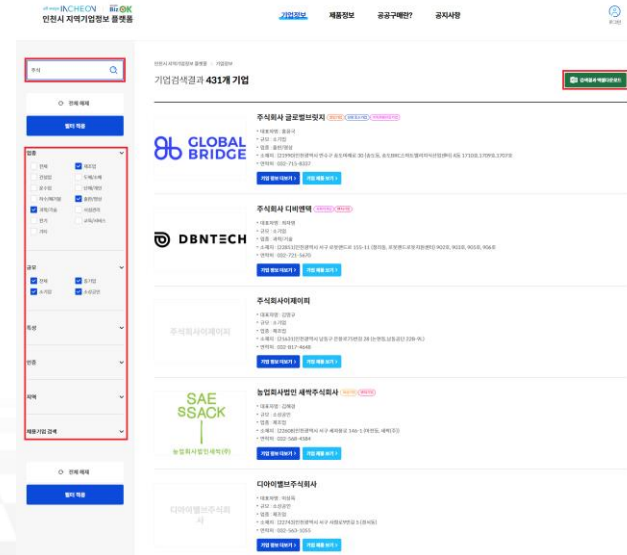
all ways INCHEON Biz OK
인천시 지역기업정보 플랫폼

기업정보 제품정보 공공구매란? 공지사항

로그인

주식

전체 해제

필터 적용

업종
전체 제조업
건설업 도매/소매
운수업 숙박/음식
출판/통신 금융/보험
과학/기술 사업관리
전기 교육서비스
기타

규모
전체 중기업
소기업 소상공인

특성

인증

지역

제품기업 검색

전체 해제

필터 적용

인천시 지역기업정보 플랫폼 > 기업정보

기업검색결과 431개 기업

검색결과 엑셀다운로드

주식회사 글로벌브릿지
GLOBAL BRIDGE
• 대표자명 : 홍윤국
• 규모 : 소기업
• 업종 : 출판/통신
• 소재지 : [21990]인천광역시 연수구 송도과학로 30 (송도동, 송도BRC스마트밸리지식산업센터) B동 1710호 1709호 1703호
• 연락처 : 032-715-6037
기업 정보 더보기 > 기업 제품 보기 >

주식회사 디비엔텍
DBNTECH
• 대표자명 : 채재현
• 규모 : 소기업
• 업종 : 과학/기술
• 소재지 : [22851]인천광역시 서구 오정로 115-11 (원창동, 트윈센터 지원센터) 9020, 9030, 9050, 9060호
• 연락처 : 032-721-5470
기업 정보 더보기 > 기업 제품 보기 >

주식회사이제이피
주식회사이제이피
• 대표자명 : 김현규
• 규모 : 소기업
• 업종 : 제조업
• 소재지 : [21631]인천광역시 남동구 은봉로 28 (논현동,남동공단 108-9)
• 연락처 : 032-817-4648
기업 정보 더보기 > 기업 제품 보기 >

농업회사법인 새싹주식회사
SAE SSACK
농업회사법인새싹(주)
• 대표자명 : 김혜경
• 규모 : 소상공인
• 업종 : 제조업
• 소재지 : [22606]인천광역시 서구 새오름로 146-1 (마전동, 새싹빌딩)
• 연락처 : 032-568-4584
기업 정보 더보기 > 기업 제품 보기 >

디아이벨브주식회사
디아이벨브주식회사
• 대표자명 : 이상욱
• 규모 : 소상공인
• 업종 : 제조업
• 소재지 : [22743]인천광역시 서구 석남로 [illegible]
• 연락처 : 032-563-1055
기업 정보 더보기 > 기업 제품 보기 >